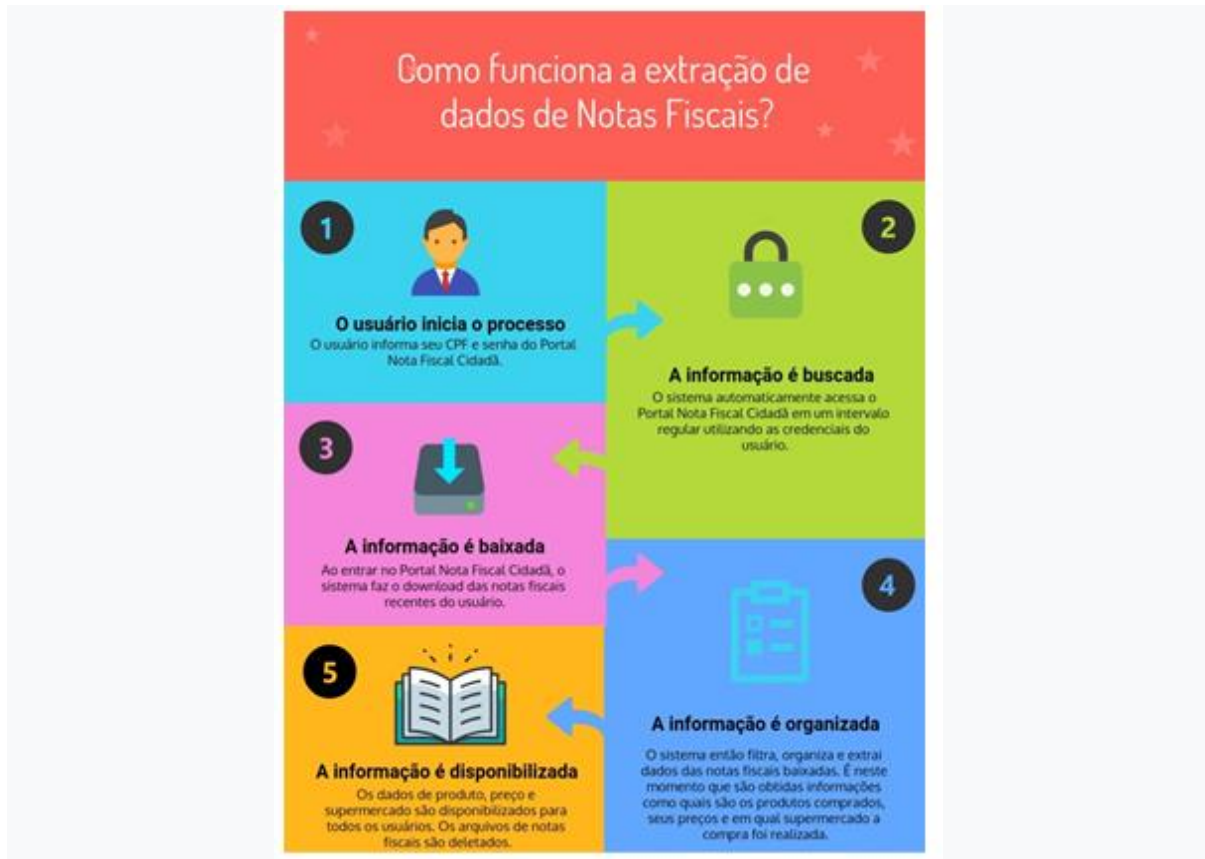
Como funciona a extração de dados de Notas Fiscais?

1

O usuário inicia o processo
O usuário informa seu CPF e senha do Portal Nota Fiscal Cidadã.

2

A informação é buscada
O sistema automaticamente acessa o Portal Nota Fiscal Cidadã em um intervalo regular utilizando as credenciais do usuário.

3

A informação é baixada
Ao entrar no Portal Nota Fiscal Cidadã, o sistema faz o download das notas fiscais recentes do usuário.

4

A informação é organizada
O sistema então filtra, organiza e extrai dados das notas fiscais baixadas. É neste momento que são obtidas informações como quais são os produtos comprados, seus preços e em qual supermercado a compra foi realizada.

5

A informação é disponibilizada
Os dados de produto, preço e supermercado são disponibilizados para todos os usuários. Os arquivos de notas fiscais são deletados.